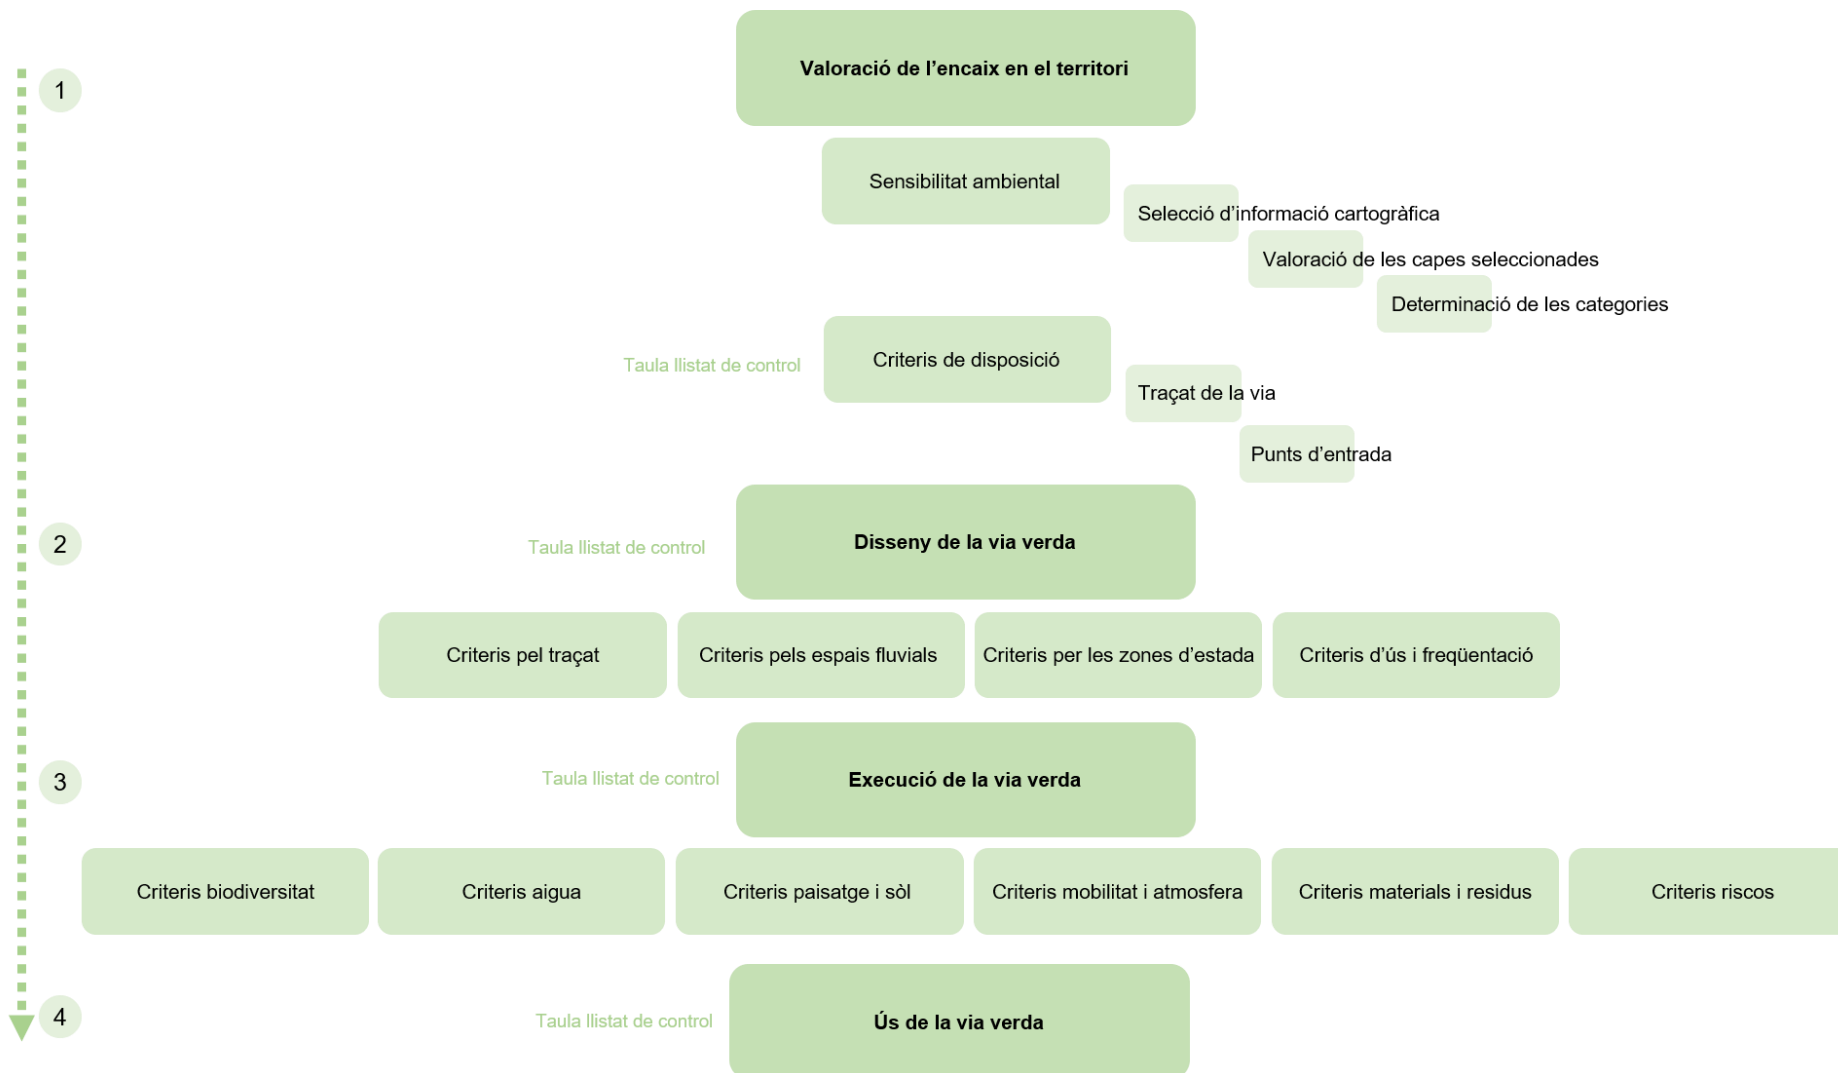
1

Valoració de l'encaix en el territori

Sensibilitat ambiental

Selecció d'informació cartogràfica

Valoració de les capes seleccionades

Determinació de les categories

Taula llistat de control

Criteris de disposició

Traçat de la via

Punts d'entrada

2

Taula llistat de control

Disseny de la via verda

Criteris pel traçat

Criteris pels espais fluvials

Criteris per les zones d'estada

Criteris d'ús i freqüentació

3

Taula llistat de control

Execució de la via verda

Criteris biodiversitat

Criteris aigua

Criteris paisatge i sòl

Criteris mobilitat i atmosfera

Criteris materials i residus

Criteris riscos

4

Taula llistat de control

Ús de la via verda